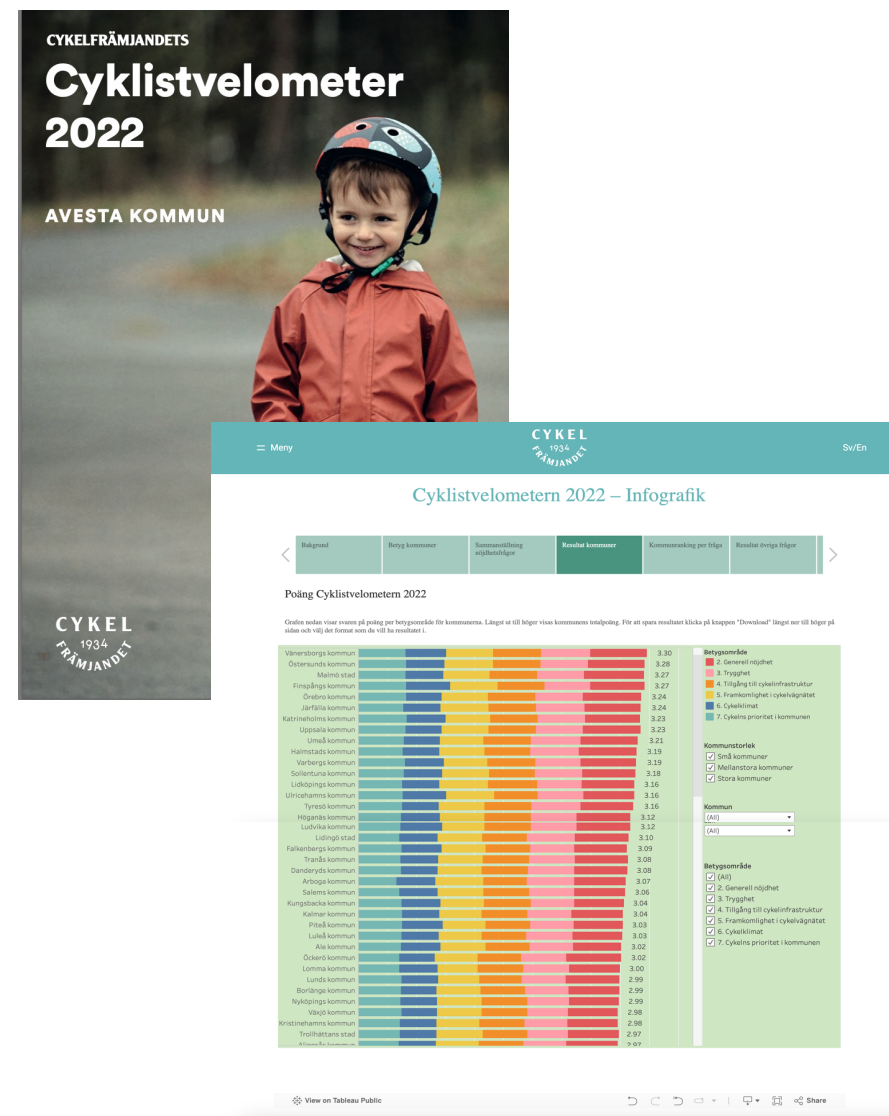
CYKELFRÄMJANDETS
Cyklistvelometer 2022

AVESTA KOMMUN

CYKEL
1934
FRÄMJANDET

☰ Meny

CYKEL
1934
FRÄMJANDET

Sv/En

Cyklistvelometern 2022 – Infografik

Bakgrund | Betyg kommuner | Sammanställning nöjdhetsfrågor | Resultat kommuner | Kommunranking per fråga | Resultat övriga frågor

Poäng Cyklistvelometern 2022

Grafen nedan visar svaren på poäng per betygsområde för kommunerna. Längst ut till höger visas kommunens totalpoäng. För att spara resultatet klicka på knappen "Download" längst ner till höger på sidan och välj det format som du vill ha resultatet i.

| Kommun | Poäng |
|---|---|
| Vänersborgs kommun | 3.30 |
| Östersunds kommun | 3.28 |
| Malmö stad | 3.27 |
| Finspångs kommun | 3.27 |
| Örebro kommun | 3.24 |
| Järfälla kommun | 3.24 |
| Katrineholms kommun | 3.23 |
| Uppsala kommun | 3.23 |
| Umeå kommun | 3.21 |
| Halmstads kommun | 3.19 |
| Varbergs kommun | 3.19 |
| Sollentuna kommun | 3.18 |
| Lidköpings kommun | 3.16 |
| Ulricehamns kommun | 3.16 |
| Tyresö kommun | 3.16 |
| Höganäs kommun | 3.12 |
| Ludvika kommun | 3.12 |
| Lidingö stad | 3.10 |
| Falkenbergs kommun | 3.09 |
| Tranås kommun | 3.08 |
| Danderyds kommun | 3.08 |
| Arboga kommun | 3.07 |
| Salems kommun | 3.06 |
| Kungsbacka kommun | 3.04 |
| Kalmar kommun | 3.04 |
| Piteå kommun | 3.03 |
| Luleå kommun | 3.03 |
| Ale kommun | 3.02 |
| Öckerö kommun | 3.02 |
| Lomma kommun | 3.00 |
| Lunds kommun | 2.99 |
| Borlänge kommun | 2.99 |
| Nyköpings kommun | 2.99 |
| Växjö kommun | 2.98 |
| Kristinehamns kommun | 2.98 |
| Trollhättans stad | 2.97 |
| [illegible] | 2.97 |

Betygsområde
2. Generell nöjdhet
3. Trygghet
4. Tillgång till cykelinfrastruktur
5. Framkomlighet i cykelvägnätet
6. Cykelklimat
7. Cykelns prioritet i kommunen

Kommunstorlek
Små kommuner
Mellanstora kommuner
Stora kommuner

Kommun
(All)
(All)

Betygsområde
(All)
2. Generell nöjdhet
3. Trygghet
4. Tillgång till cykelinfrastruktur
5. Framkomlighet i cykelvägnätet
6. Cykelklimat
7. Cykelns prioritet i kommunen

View on Tableau Public
Share